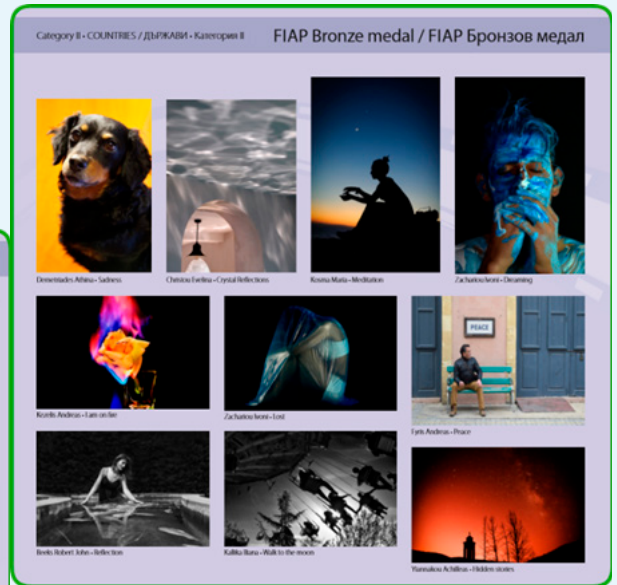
Category II • COUNTRIES / ДЪРЖАВИ • Категория II

FIAP Bronze medal / FIAP Бронзов медал

Demetriades Athina – Sadness

Chrisiou Evelina – Crystal Reflections

Kosma Maria – Meditation

Zachariou Ivoni – Dreaming

Kezelis Andreas – I am on fire

Zachariou Ivoni – Lost

PEACE

Fyrlis Andreas – Peace

Brelis Robert John – Reflection

Kalikla Ilana – Walk to the moon

Yiannakou Achilleas – Hidden stories